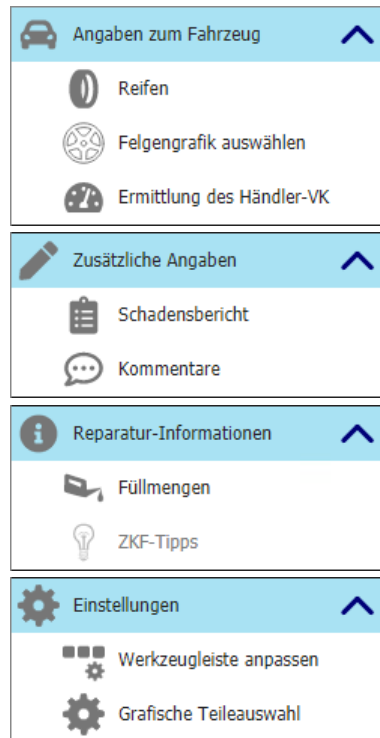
Angaben zum Fahrzeug

Reifen

Felgengrafik auswählen

Ermittlung des Händler-VK

Zusätzliche Angaben

Schadensbericht

Kommentare

Reparatur-Informationen

Füllmengen

ZKF-Tipps

Einstellungen

Werkzeugleiste anpassen

Grafische Teileauswahl